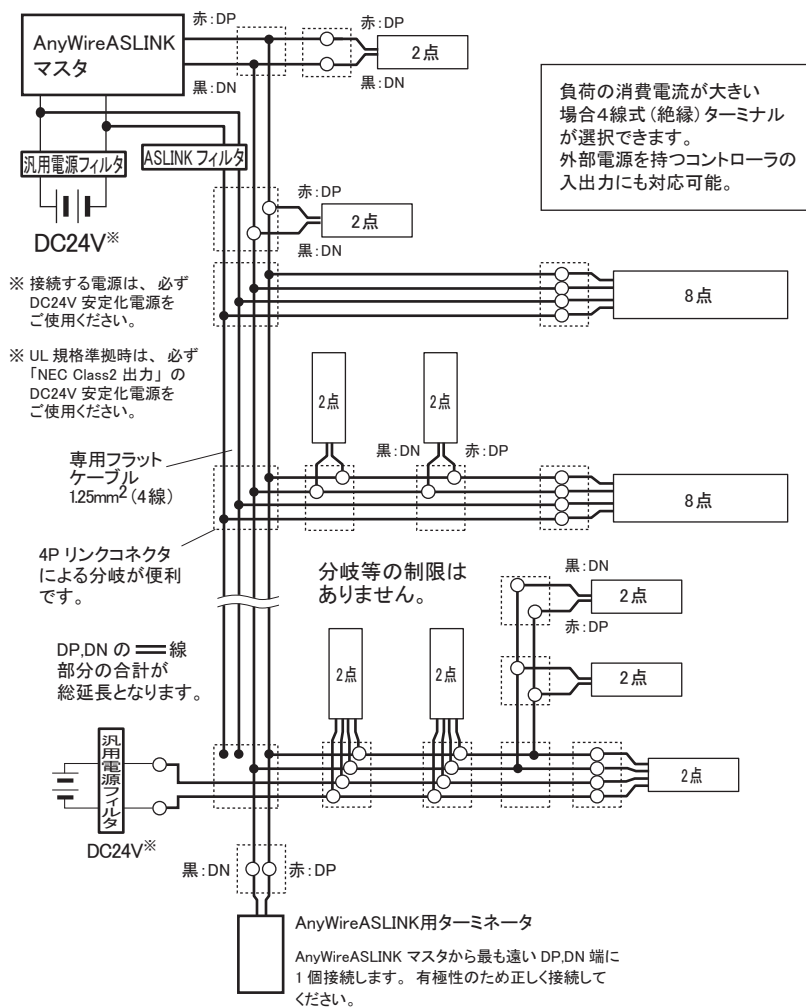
AnyWireASLINK
マスタ

赤:DP

黒:DN

赤:DP

黒:DN

2点

負荷の消費電流が大きい場合4線式(絶縁)ターミナルが選択できます。
外部電源を持つコントローラの入出力にも対応可能。

汎用電源フィルタ

ASLINK フィルタ

DC24V※

赤:DP

黒:DN

2点

※ 接続する電源は、必ず DC24V 安定化電源をご使用ください。

8点

※ UL 規格準拠時は、必ず「NEC Class2 出力」の DC24V 安定化電源をご使用ください。

2点

2点

専用フラットケーブル
1.25mm$^2$(4線)

黒:DN

赤:DP

8点

4P リンクコネクタによる分岐が便利です。

分岐等の制限はありません。

黒:DN

2点

赤:DP

DP,DN の ═ 線部分の合計が総延長となります。

2点

2点

2点

2点

汎用電源フィルタ

DC24V※

黒:DN

赤:DP

AnyWireASLINK用ターミネータ

AnyWireASLINK マスタから最も遠い DP,DN 端に1 個接続します。有極性のため正しく接続してください。